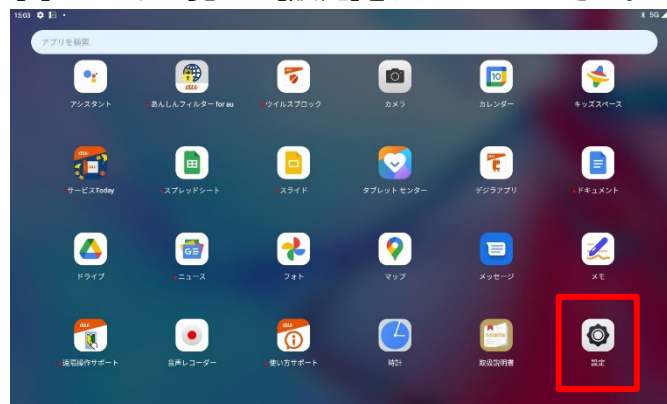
15:03

5G

アプリを検索

アシスタント

あんしんフィルター for au

ウイルスブロック

カメラ

カレンダー

キッズスペース

サービスToday

スプレッドシート

スライド

タブレット センター

デジラアプリ

ドキュメント

ドライブ

ニュース

フォト

マップ

メッセージ

メモ

遠隔操作サポート

音声レコーダー

使い方サポート

時計

取扱説明書

設定